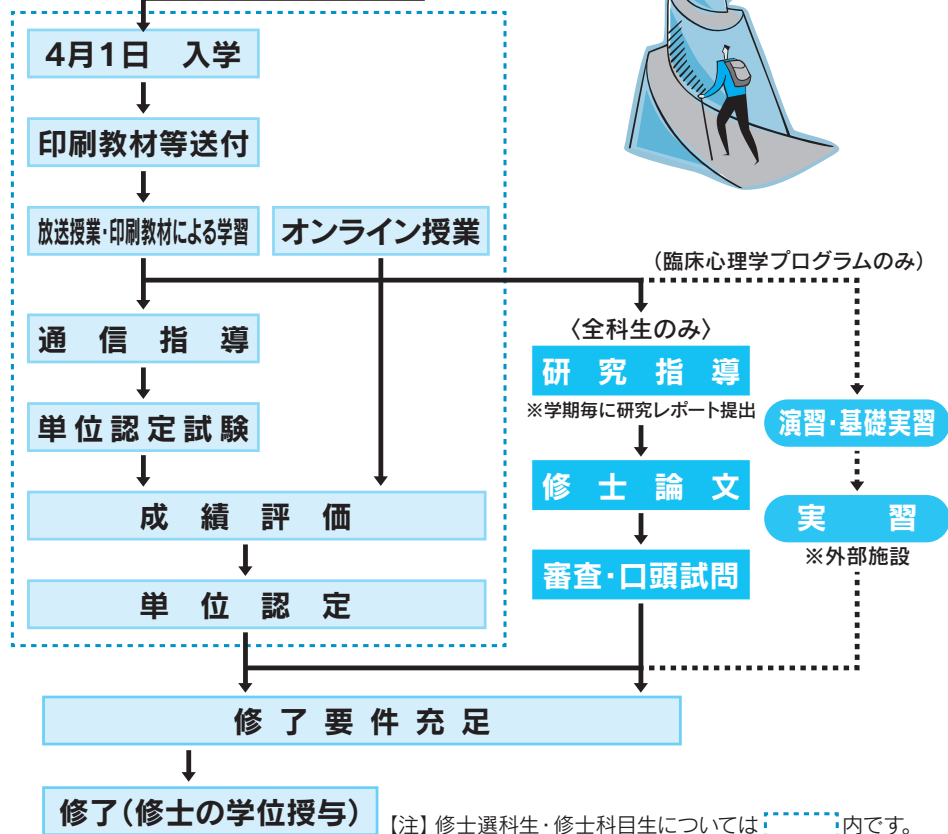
4月1日　入学

印刷教材等送付

放送授業・印刷教材による学習

オンライン授業

（臨床心理学プログラムのみ）

〈全科生のみ〉

通　信　指　導

研　究　指　導

※学期毎に研究レポート提出

演習・基礎実習

単位認定試験

修　士　論　文

成　績　評　価

実　習

※外部施設

単　位　認　定

審査・口頭試問

修　了　要　件　充　足

修了（修士の学位授与）

【注】修士選科生・修士科目生については　内です。